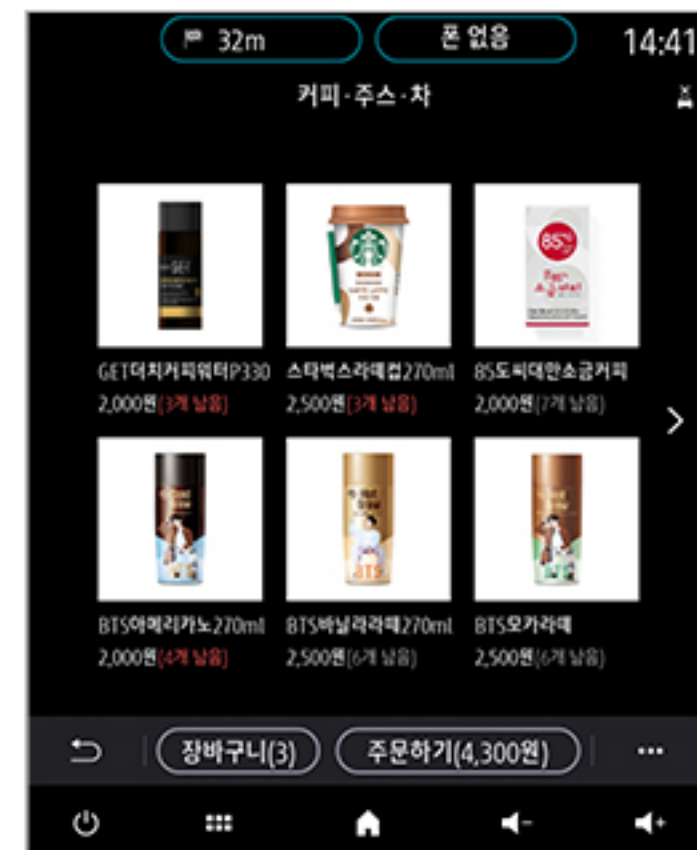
32m
폰 없음
14:41
커피·주스·차

GET더치커피워터P330
2,000원[3개 남음]

스타벅스라떼컵270ml
2,500원[3개 남음]

85도씨대만소금커피
2,000원[7개 남음]

BTS아메리카노270ml
2,000원[4개 남음]

BTS바닐라라떼270ml
2,500원[6개 남음]

BTS모카라떼
2,500원[6개 남음]

장바구니(3)
주문하기(4,300원)
...